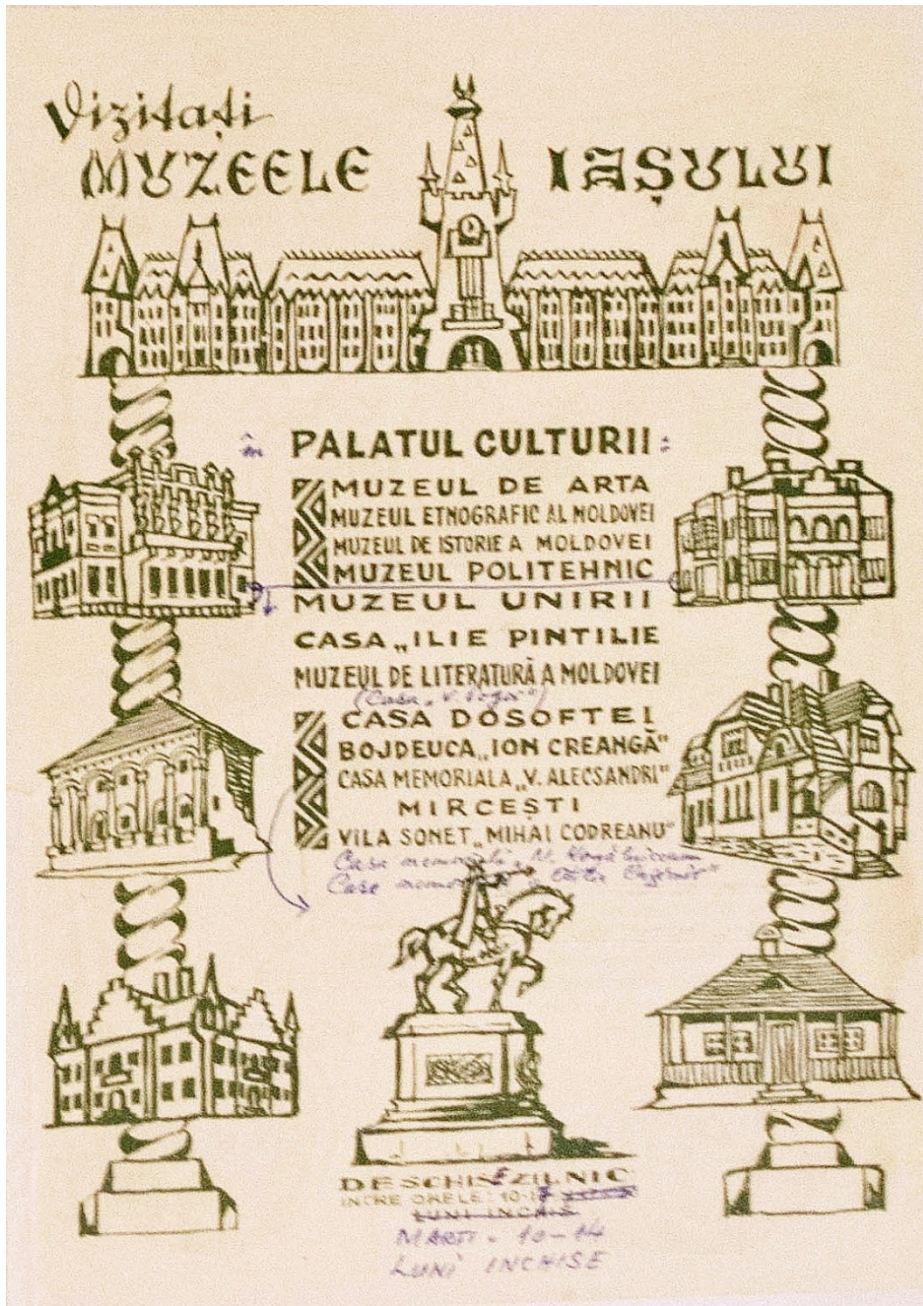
Vizitați
MUZEELE IAȘULUI

în PALATUL CULTURII:
MUZEUL DE ARTA
MUZEUL ETNOGRAFIC AL MOLDOVEI
MUZEUL DE ISTORIE A MOLDOVEI
MUZEUL POLITEHNIC
MUZEUL UNIRII
CASA „ILIE PINTILIE
MUZEUL DE LITERATURĂ A MOLDOVEI
(Casa „V. Pogor")
CASA DOSOFTEI
BOJDEUCA „ION CREANGĂ"
CASA MEMORIALA „V. ALECSANDRI"
MIRCEȘTI
VILA SONET „MIHAI CODREANU"
Casa memorială „M. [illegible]"
Casa memorială „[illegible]"

DESCHISE ZILNIC
INTRE ORELE: 10-1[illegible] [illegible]
LUNI INCHIS
MARTI - 10-14
LUNI INCHISE